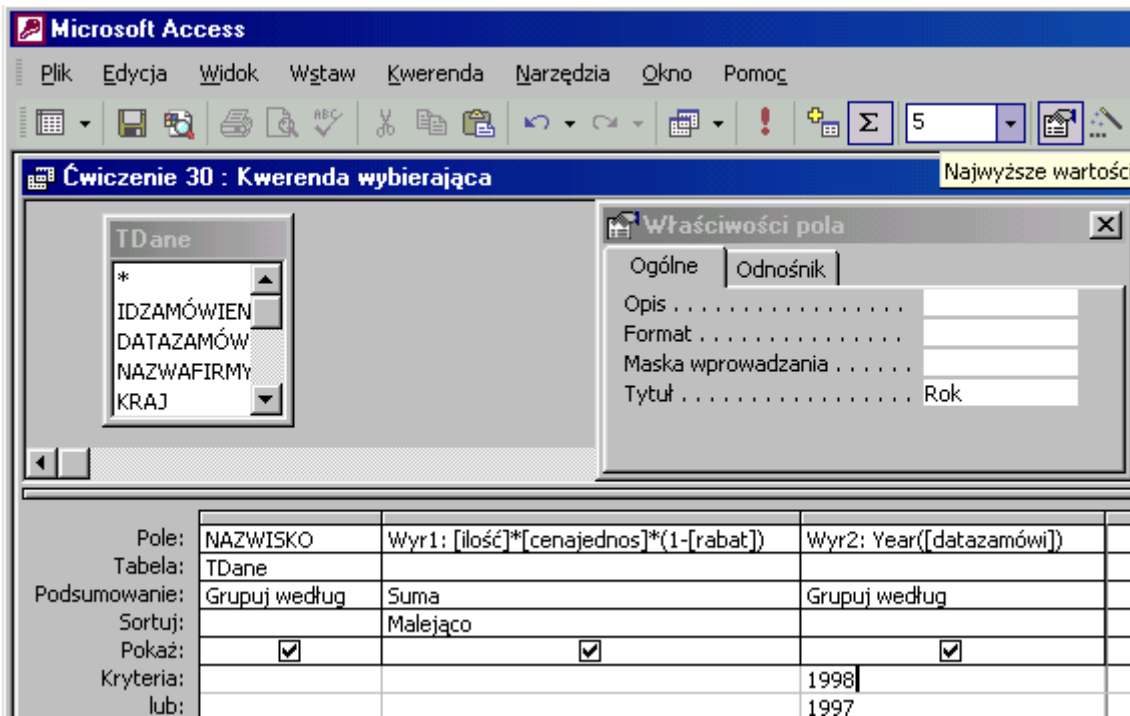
Microsoft Access

Plik Edycja Widok Wstaw Kwerenda Narzędzia Okno Pomoc

5

Najwyższe wartośc

Ćwiczenie 30 : Kwerenda wybierająca

TDane
*
IDZAMÓWIEN
DATAZAMÓW
NAZWAFIRMY
KRAJ

Właściwości pola

Ogólne | Odnośnik

Opis . . . . . . . . . . . . . . . . .
Format . . . . . . . . . . . . . . .
Maska wprowadzania . . . . . .
Tytuł . . . . . . . . . . . . . . . . . Rok

| | | | |
|---|---|---|---|
| Pole: | NAZWISKO | Wyr1: [ilość]*[cenajednos]*(1-[rabat]) | Wyr2: Year([datazamówi]) |
| Tabela: | TDane | | |
| Podsumowanie: | Grupuj według | Suma | Grupuj według |
| Sortuj: | | Malejąco | |
| Pokaż: | ☑ | ☑ | ☑ |
| Kryteria: | | | 1998 |
| lub: | | | 1997 |